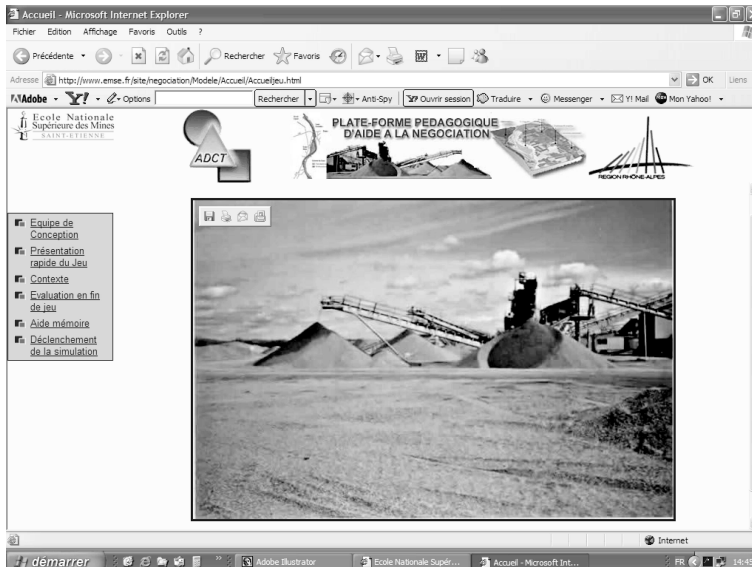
Accueil - Microsoft Internet Explorer

Fichier Edition Affichage Favoris Outils ?

Précédente Rechercher Favoris

Adresse http://www.emse.fr/site/negociation/Modele/Accueil/Accueiljeu.html OK Liens

Adobe Options Rechercher Anti-Spy Ouvrir session Traduire Messenger Y! Mail Mon Yahoo!

Ecole Nationale Supérieure des Mines SAINT-ETIENNE

ADCT

PLATE-FORME PEDAGOGIQUE D'AIDE A LA NEGOCIATION

REGION RHÔNE-ALPES

Equipe de Conception
Présentation rapide du Jeu
Contexte
Evaluation en fin de jeu
Aide mémoire
Déclenchement de la simulation

Internet

démarrer Adobe Illustrator Ecole Nationale Supér... Accueil - Microsoft Int... FR 14:4